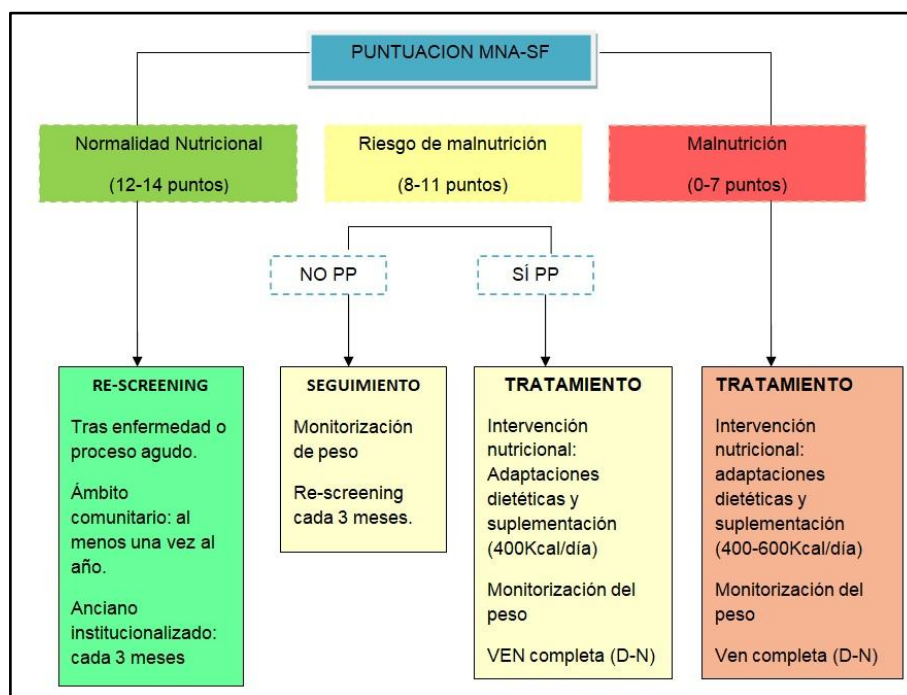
PUNTUACION MNA-SF

Normalidad Nutricional

(12-14 puntos)

Riesgo de malnutrición

(8-11 puntos)

Malnutrición

(0-7 puntos)

NO PP

SÍ PP

RE-SCREENING

Tras enfermedad o proceso agudo.

Ámbito comunitario: al menos una vez al año.

Anciano institucionalizado: cada 3 meses

SEGUIMIENTO

Monitorización de peso

Re-screening cada 3 meses.

TRATAMIENTO

Intervención nutricional: Adaptaciones dietéticas y suplementación (400Kcal/día)

Monitorización del peso

VEN completa (D-N)

TRATAMIENTO

Intervención nutricional: adaptaciones dietéticas y suplementación (400-600Kcal/día)

Monitorización del peso

Ven completa (D-N)